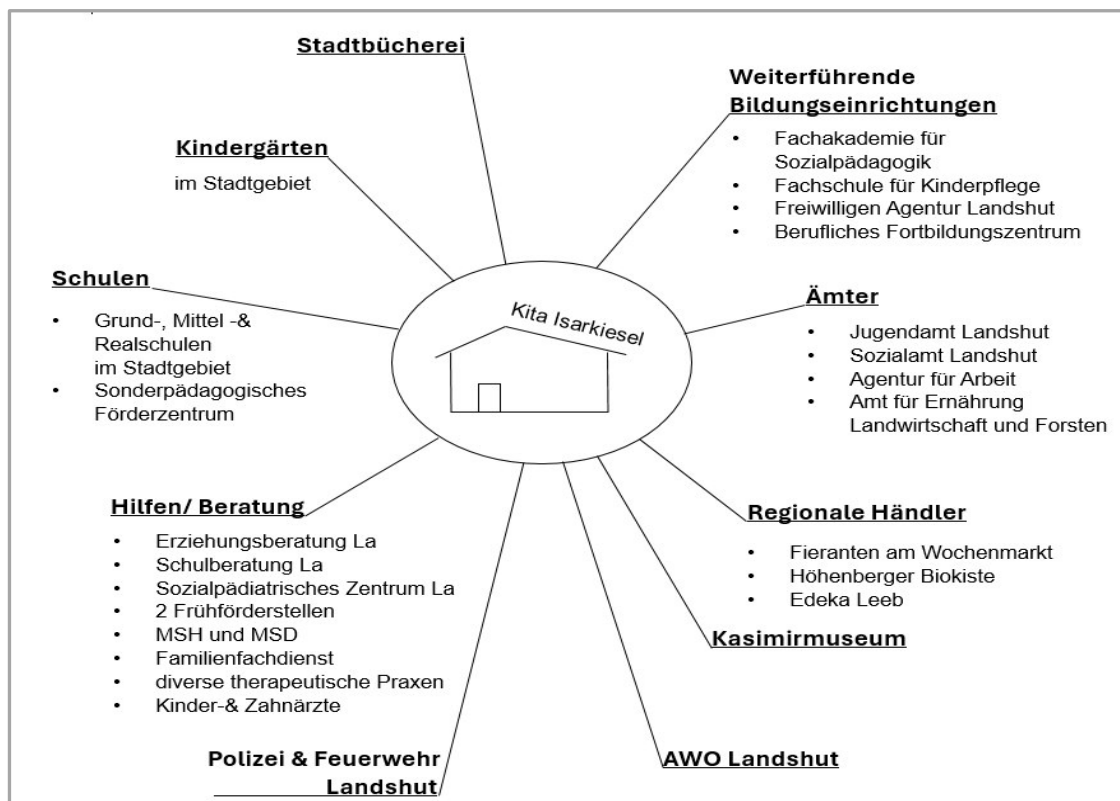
Stadtbücherei

Weiterführende Bildungseinrichtungen
- Fachakademie für Sozialpädagogik
- Fachschule für Kinderpflege
- Freiwilligen Agentur Landshut
- Berufliches Fortbildungszentrum

Kindergärten
im Stadtgebiet

Schulen
- Grund-, Mittel -& Realschulen im Stadtgebiet
- Sonderpädagogisches Förderzentrum

Kita Isarkiesel

Ämter
- Jugendamt Landshut
- Sozialamt Landshut
- Agentur für Arbeit
- Amt für Ernährung Landwirtschaft und Forsten

Hilfen/ Beratung
- Erziehungsberatung La
- Schulberatung La
- Sozialpädiatrisches Zentrum La
- 2 Frühförderstellen
- MSH und MSD
- Familienfachdienst
- diverse therapeutische Praxen
- Kinder-& Zahnärzte

Regionale Händler
- Fieranten am Wochenmarkt
- Höhenberger Biokiste
- Edeka Leeb

Kasimirmuseum

Polizei & Feuerwehr Landshut

AWO Landshut